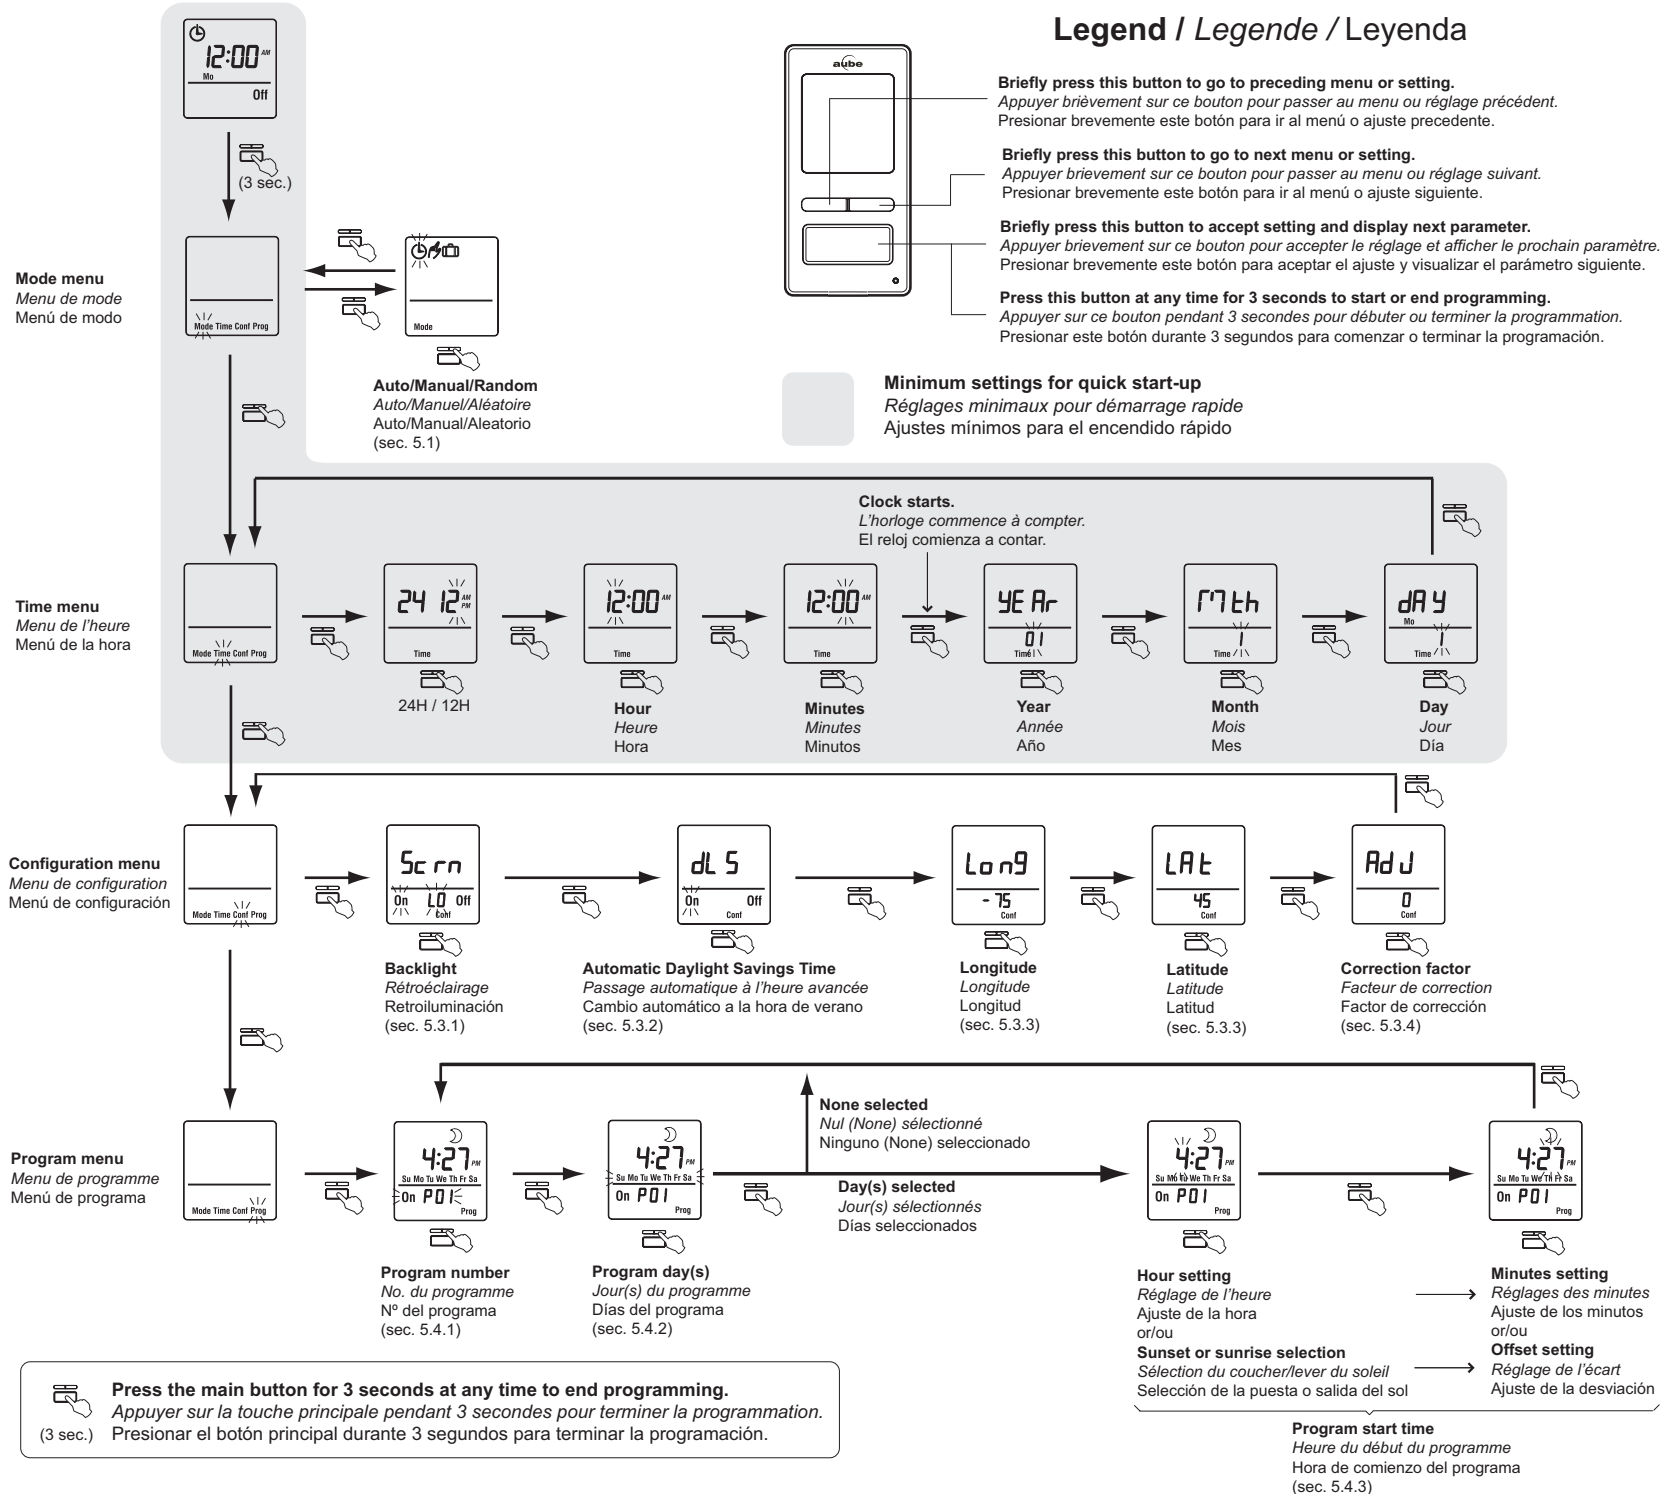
12:00 AM
Mo
Off

(3 sec.)

Mode menu
Menu de mode
Menú de modo

Mode Time Conf Prog

Mode

Auto/Manual/Random
Auto/Manuel/Aléatoire
Auto/Manual/Aleatorio
(sec. 5.1)

Legend / Legende / Leyenda

aube

Briefly press this button to go to preceding menu or setting.
Appuyer brièvement sur ce bouton pour passer au menu ou réglage précédent.
Presionar brevemente este botón para ir al menú o ajuste precedente.

Briefly press this button to go to next menu or setting.
Appuyer brievement sur ce bouton pour passer au menu ou réglage suivant.
Presionar brevemente este botón para ir al menú o ajuste siguiente.

Briefly press this button to accept setting and display next parameter.
Appuyer brievement sur ce bouton pour accepter le réglage et afficher le prochain paramètre.
Presionar brevemente este botón para aceptar el ajuste y visualizar el parámetro siguiente.

Press this button at any time for 3 seconds to start or end programming.
Appuyer sur ce bouton pendant 3 secondes pour débuter ou terminer la programmation.
Presionar este botón durante 3 segundos para comenzar o terminar la programación.

Minimum settings for quick start-up
Réglages minimaux pour démarrage rapide
Ajustes mínimos para el encendido rápido

Clock starts.
L'horloge commence à compter.
El reloj comienza a contar.

Time menu
Menu de l'heure
Menú de la hora

Mode Time Conf Prog

24 12 AM PM
Time
24H / 12H

12:00 AM
Time
Hour
Heure
Hora

12:00 AM
Time
Minutes
Minutes
Minutos

YEAr
01
Time
Year
Année
Año

Mth
1
Time
Month
Mois
Mes

dAY
Mo
1
Time
Day
Jour
Día

Configuration menu
Menu de configuration
Menú de configuración

Mode Time Conf Prog

Scrn
On LO Off
Conf
Backlight
Rétroéclairage
Retroiluminación
(sec. 5.3.1)

dLS
On Off
Conf
Automatic Daylight Savings Time
Passage automatique à l'heure avancée
Cambio automático a la hora de verano
(sec. 5.3.2)

Long
-75
Conf
Longitude
Longitude
Longitud
(sec. 5.3.3)

LAt
45
Conf
Latitude
Latitude
Latitud
(sec. 5.3.3)

AdJ
0
Conf
Correction factor
Facteur de correction
Factor de corrección
(sec. 5.3.4)

Program menu
Menu de programme
Menú de programa

Mode Time Conf Prog

4:27 PM
Su Mo Tu We Th Fr Sa
On P01
Prog
Program number
No. du programme
Nº del programa
(sec. 5.4.1)

4:27 PM
Su Mo Tu We Th Fr Sa
On P01
Prog
Program day(s)
Jour(s) du programme
Días del programa
(sec. 5.4.2)

None selected
Nul (None) sélectionné
Ninguno (None) seleccionado

Day(s) selected
Jour(s) sélectionnés
Días seleccionados

4:27 PM
Su Mo Tu We Th Fr Sa
On P01
Prog

4:27 PM
Su Mo Tu We Th Fr Sa
On P01
Prog

Hour setting
Réglage de l'heure
Ajuste de la hora
or/ou
Sunset or sunrise selection
Sélection du coucher/lever du soleil
Selección de la puesta o salida del sol

Minutes setting
Réglages des minutes
Ajuste de los minutos
or/ou
Offset setting
Réglage de l'écart
Ajuste de la desviación

Program start time
Heure du début du programme
Hora de comienzo del programa
(sec. 5.4.3)

Press the main button for 3 seconds at any time to end programming.
Appuyer sur la touche principale pendant 3 secondes pour terminer la programmation.
(3 sec.) Presionar el botón principal durante 3 segundos para terminar la programación.